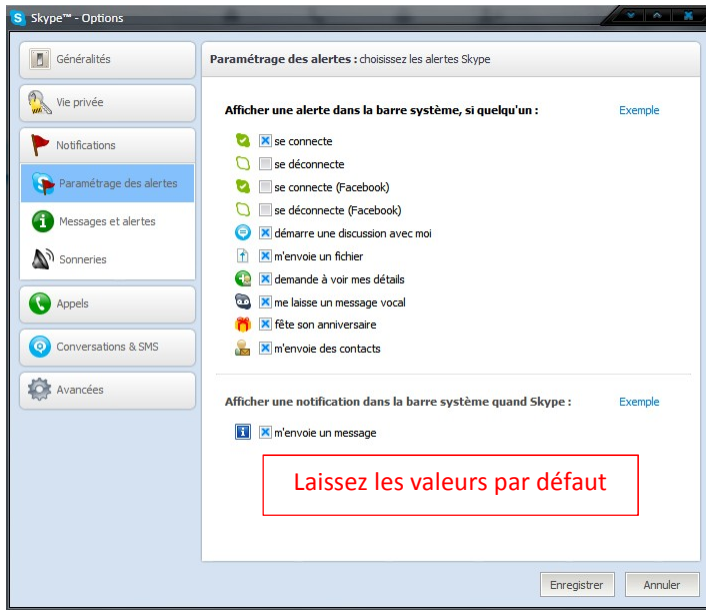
Skype™ - Options

Généralités

Vie privée

Notifications

Paramétrage des alertes

Messages et alertes

Sonneries

Appels

Conversations & SMS

Avancées

Paramétrage des alertes : choisissez les alertes Skype

Afficher une alerte dans la barre système, si quelqu'un :

Exemple

se connecte

se déconnecte

se connecte (Facebook)

se déconnecte (Facebook)

démarre une discussion avec moi

m'envoie un fichier

demande à voir mes détails

me laisse un message vocal

fête son anniversaire

m'envoie des contacts

Afficher une notification dans la barre système quand Skype :

Exemple

m'envoie un message

Laissez les valeurs par défaut

Enregistrer

Annuler